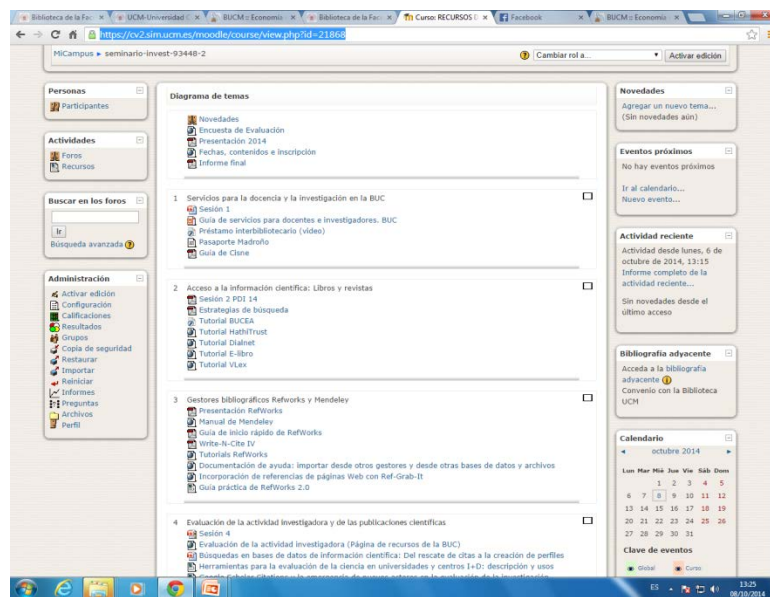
Biblioteca de la Fac | UCM-Universidad C | BUCM :: Economía | Biblioteca de la Fac | Curso: RECURSOS D | Facebook | BUCM :: Economía

https://cv2.sim.ucm.es/moodle/course/view.php?id=21868

MiCampus ▸ seminario-invest-93448-2

Cambiar rol a...

Activar edición

Personas
Participantes

Actividades
Foros
Recursos

Buscar en los foros
Ir
Búsqueda avanzada

Administración
Activar edición
Configuración
Calificaciones
Resultados
Grupos
Copia de seguridad
Restaurar
Importar
Reiniciar
Informes
Preguntas
Archivos
Perfil

Diagrama de temas

Novedades
Encuesta de Evaluación
Presentación 2014
Fechas, contenidos e inscripción
Informe final

1 Servicios para la docencia y la investigación en la BUC
Sesión 1
Guía de servicios para docentes e investigadores. BUC
Préstamo interbibliotecario (vídeo)
Pasaporte Madroño
Guía de Cisne

2 Acceso a la información científica: Libros y revistas
Sesión 2 PDI 14
Estrategias de búsqueda
Tutorial BUCEA
Tutorial HathiTrust
Tutorial Dialnet
Tutorial E-libro
Tutorial VLex

3 Gestores bibliográficos Refworks y Mendeley
Presentación RefWorks
Manual de Mendeley
Guía de inicio rápido de RefWorks
Write-N-Cite IV
Tutorials RefWorks
Documentación de ayuda: importar desde otros gestores y desde otras bases de datos y archivos
Incorporación de referencias de páginas Web con Ref-Grab-It
Guía práctica de RefWorks 2.0

4 Evaluación de la actividad investigadora y de las publicaciones científicas
Sesión 4
Evaluación de la actividad investigadora (Página de recursos de la BUC)
Búsquedas en bases de datos de información científica: Del rescate de citas a la creación de perfiles
Herramientas para la evaluación de la ciencia en universidades y centros I+D: descripción y usos
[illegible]

Novedades
Agregar un nuevo tema...
(Sin novedades aún)

Eventos próximos
No hay eventos próximos
Ir al calendario...
Nuevo evento...

Actividad reciente
Actividad desde lunes, 6 de octubre de 2014, 13:15
Informe completo de la actividad reciente...
Sin novedades desde el último acceso

Bibliografía adyacente
Acceda a la bibliografía adyacente
Convenio con la Biblioteca UCM

Calendario
octubre 2014
| Lun | Mar | Mié | Jue | Vie | Sáb | Dom |
|---|---|---|---|---|---|---|
| | | 1 | 2 | 3 | 4 | 5 |
| 6 | 7 | 8 | 9 | 10 | 11 | 12 |
| 13 | 14 | 15 | 16 | 17 | 18 | 19 |
| 20 | 21 | 22 | 23 | 24 | 25 | 26 |
| 27 | 28 | 29 | 30 | 31 | | |

Clave de eventos
Global
Curso

ES
13:25
08/10/2014